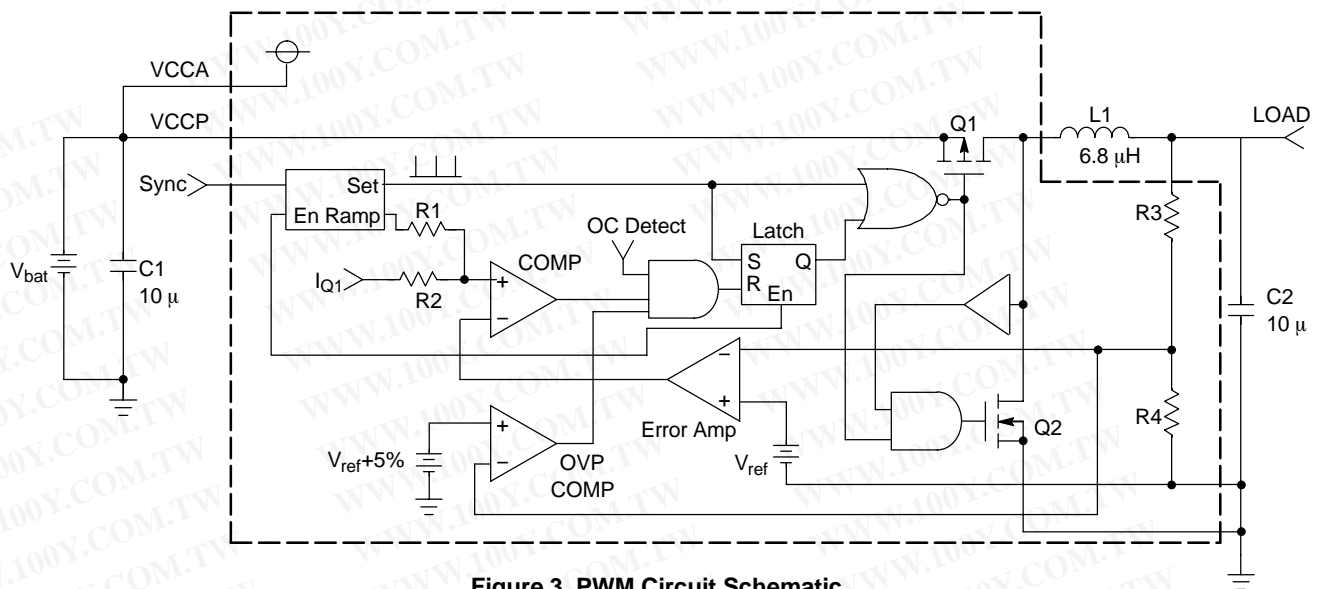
VCCA
VCCP
Sync
Set
En Ramp
R1
OC Detect
Latch
S
Q
R
En
COMP
$I_{Q1}$
R2
+
–
$V_{bat}$
C1
10 µ
Q1
L1
6.8 µH
LOAD
R3
C2
10 µ
R4
Q2
–
+
Error Amp
$V_{ref}$
+
–
$V_{ref}$+5%
OVP
COMP

WWW.100Y.COM.TW

Figure 3. PWM Circuit Schematic